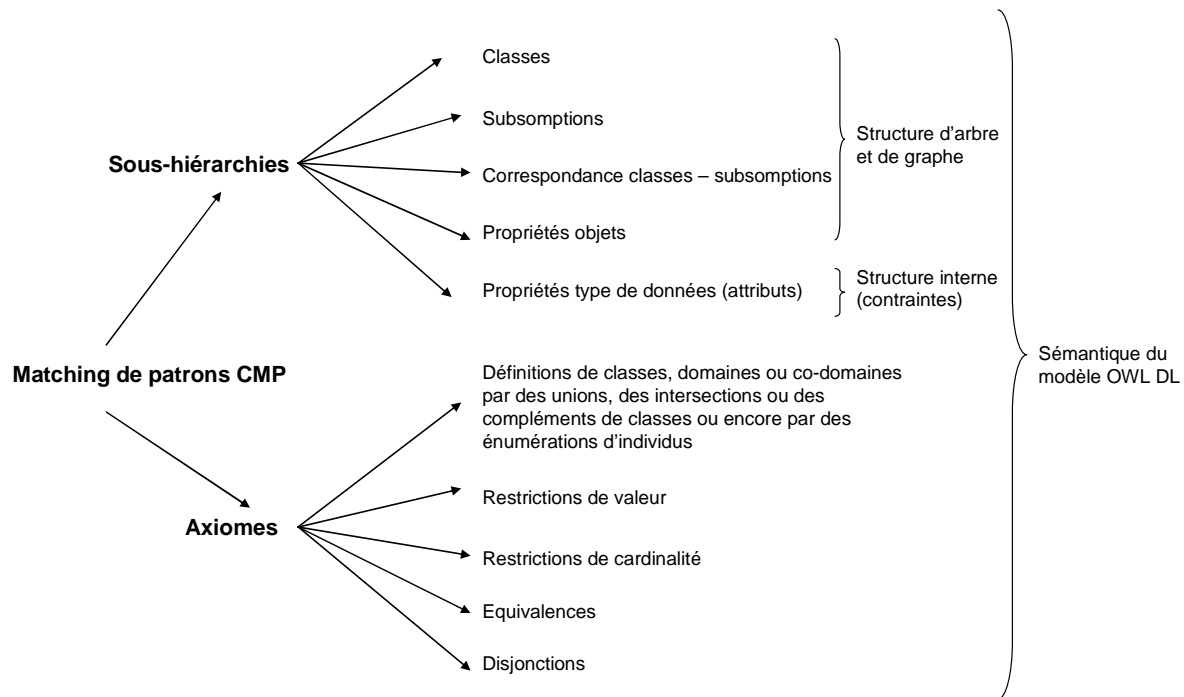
Matching de patrons CMP

Sous-hiérarchies

Classes

Subsomptions

Correspondance classes – subsomptions

Propriétés objets

Structure d'arbre et de graphe

Propriétés type de données (attributs)

Structure interne (contraintes)

Axiomes

Définitions de classes, domaines ou co-domaines par des unions, des intersections ou des compléments de classes ou encore par des énumérations d'individus

Restrictions de valeur

Restrictions de cardinalité

Equivalences

Disjonctions

Sémantique du modèle OWL DL